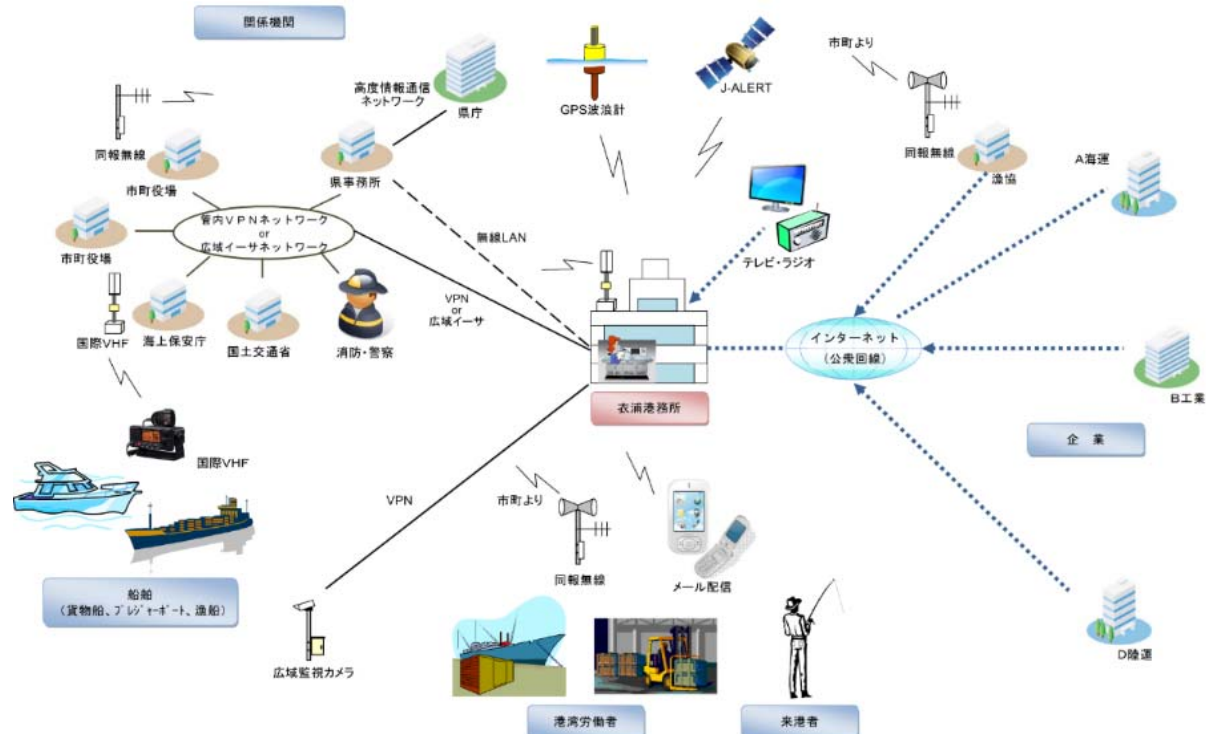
関係機関

高度情報通信ネットワーク

県庁

GPS波浪計

J-ALERT

市町より

同報無線

市町役場

県事務所

同報無線

漁協

A海運

管内VPNネットワーク
or
広域イーサネットワーク

市町役場

無線LAN

テレビ・ラジオ

国際VHF

海上保安庁

国土交通省

消防・警察

VPN
or
広域イーサ

インターネット
（公衆回線）

B工業

衣浦港務所

国際VHF

企　業

VPN

市町より

同報無線

メール配信

船舶
（貨物船、プレジャーボート、漁船）

広域監視カメラ

D陸運

港湾労働者

来港者